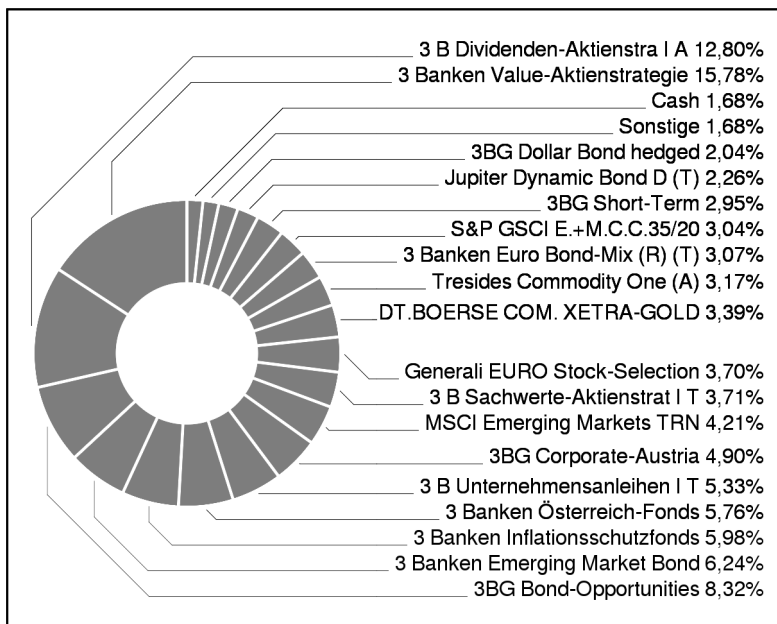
3 B Dividenden-Aktienstra I A 12,80%
3 Banken Value-Aktienstrategie 15,78%
Cash 1,68%
Sonstige 1,68%
3BG Dollar Bond hedged 2,04%
Jupiter Dynamic Bond D (T) 2,26%
3BG Short-Term 2,95%
S&P GSCI E.+M.C.C.35/20 3,04%
3 Banken Euro Bond-Mix (R) (T) 3,07%
Tresides Commodity One (A) 3,17%
DT.BOERSE COM. XETRA-GOLD 3,39%
Generali EURO Stock-Selection 3,70%
3 B Sachwerte-Aktienstrat I T 3,71%
MSCI Emerging Markets TRN 4,21%
3BG Corporate-Austria 4,90%
3 B Unternehmensanleihen I T 5,33%
3 Banken Österreich-Fonds 5,76%
3 Banken Inflationsschutzfonds 5,98%
3 Banken Emerging Market Bond 6,24%
3BG Bond-Opportunities 8,32%